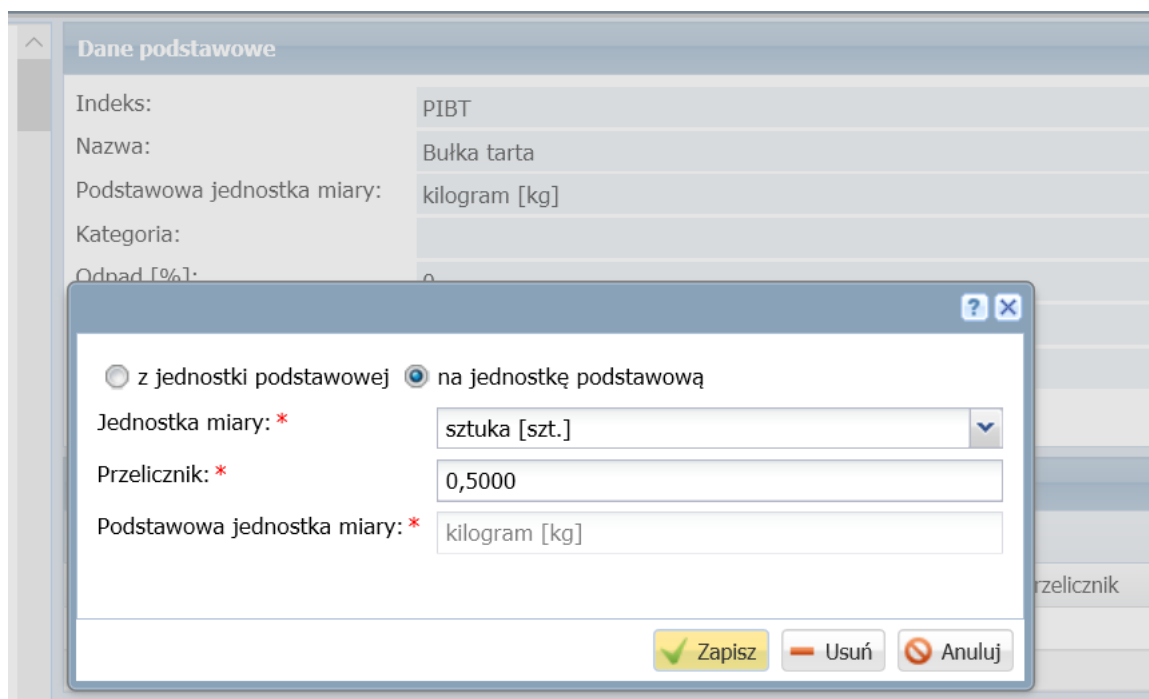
Dane podstawowe

Indeks: PIBT
Nazwa: Bułka tarta
Podstawowa jednostka miary: kilogram [kg]
Kategoria:
Odpad [%]: 0

?

z jednostki podstawowej na jednostkę podstawową

Jednostka miary: * sztuka [szt.]
Przelicznik: * 0,5000
Podstawowa jednostka miary: * kilogram [kg]

rzelicznik

Zapisz Usuń Anuluj